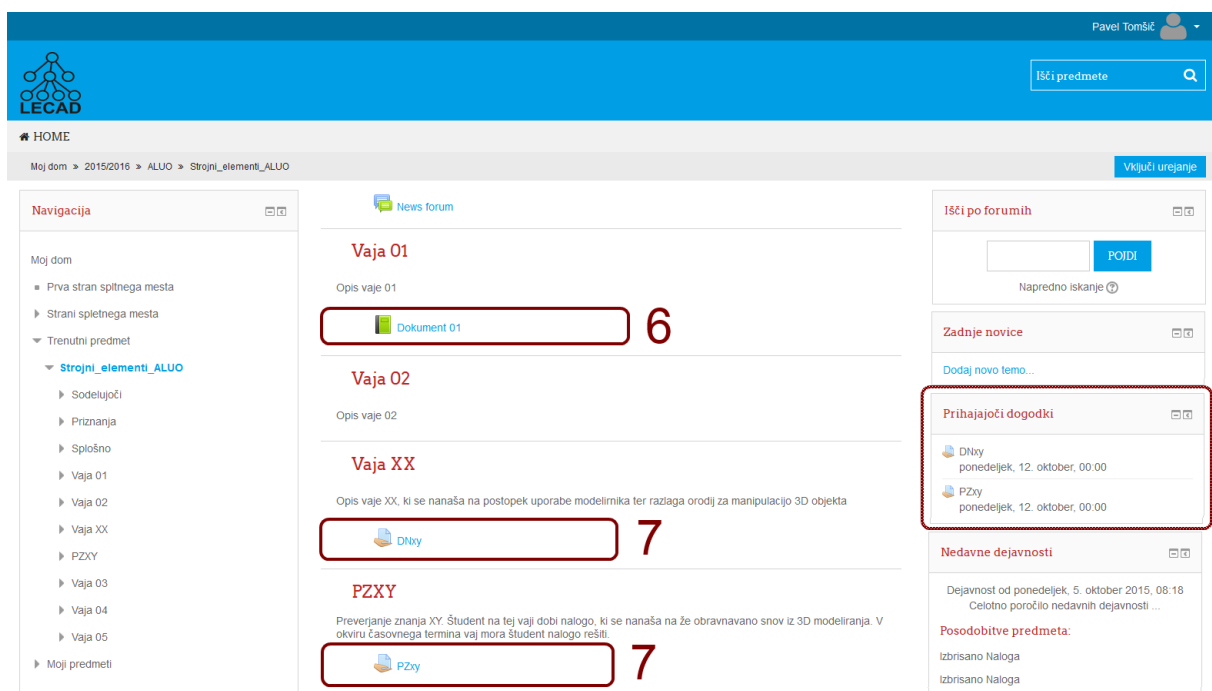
Pavel Tomšič

LECAD

Išči predmete

HOME

Moj dom » 2015/2016 » ALUO » Strojni_elementi_ALUO

Vključi urejanje

Navigacija

Moj dom
Prva stran spltnega mesta
Strani spletnega mesta
Trenutni predmet
Strojni_elementi_ALUO
Sodelujoči
Priznanja
Splošno
Vaja 01
Vaja 02
Vaja XX
PZXY
Vaja 03
Vaja 04
Vaja 05
Moji predmeti

News forum

Vaja 01

Opis vaje 01

Dokument 01

6

Vaja 02

Opis vaje 02

Vaja XX

Opis vaje XX, ki se nanaša na postopek uporabe modelirnika ter razlaga orodij za manipulacijo 3D objekta

DNxy

7

PZXY

Preverjanje znanja XY. Študent na tej vaji dobi nalogo, ki se nanaša na že obravnavano snov iz 3D modeliranja. V okviru časovnega termina vaj mora študent nalogo rešiti.

PZxy

7

Išči po forumih

POJDI

Napredno iskanje

Zadnje novice

Dodaj novo temo...

Prihajajoči dogodki

DNxy
ponedeljek, 12. oktober, 00:00

PZxy
ponedeljek, 12. oktober, 00:00

Nedavne dejavnosti

Dejavnost od ponedeljek, 5. oktober 2015, 08:18
Celotno poročilo nedavnih dejavnosti ...

Posodobitve predmeta:

Izbrisano Naloga

Izbrisano Naloga